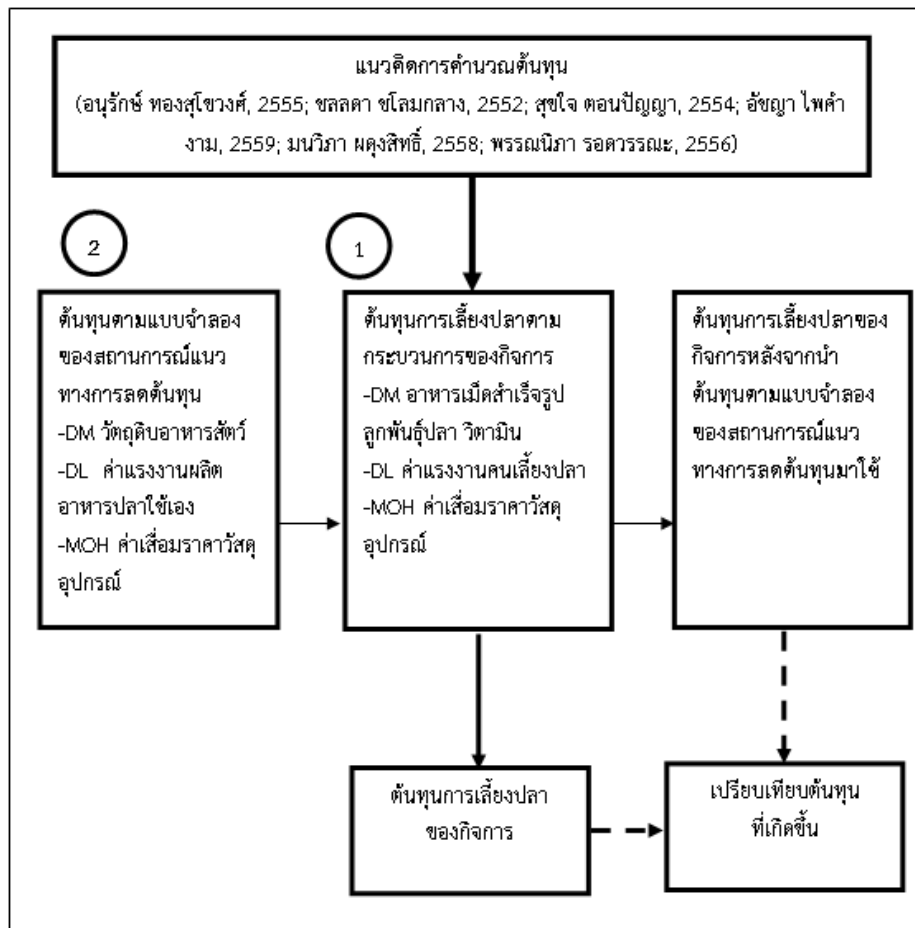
แนวคิดการคำนวณต้นทุน
(อนุรักษ์ ทองสุโขวงศ์, 2555; ชลลดา ชโลมกลาง, 2552; สุขใจ ตอนปัญญา, 2554; อัชญา ไพคำงาม, 2559; มนวิภา ผดุงสิทธิ์, 2558; พรรณนิภา รอดวรรณะ, 2556)

2

ต้นทุนตามแบบจำลองของสถานการณ์แนวทางการลดต้นทุน
-DM วัตถุดิบอาหารสัตว์
-DL ค่าแรงงานผลิตอาหารปลาใช้เอง
-MOH ค่าเสื่อมราคาวัสดุอุปกรณ์

1

ต้นทุนการเลี้ยงปลาตามกระบวนการของกิจการ
-DM อาหารเม็ดสำเร็จรูป ลูกพันธุ์ปลา วิตามิน
-DL ค่าแรงงานคนเลี้ยงปลา
-MOH ค่าเสื่อมราคาวัสดุอุปกรณ์

ต้นทุนการเลี้ยงปลาของกิจการหลังจากนำต้นทุนตามแบบจำลองของสถานการณ์แนวทางการลดต้นทุนมาใช้

ต้นทุนการเลี้ยงปลาของกิจการ

เปรียบเทียบต้นทุนที่เกิดขึ้น